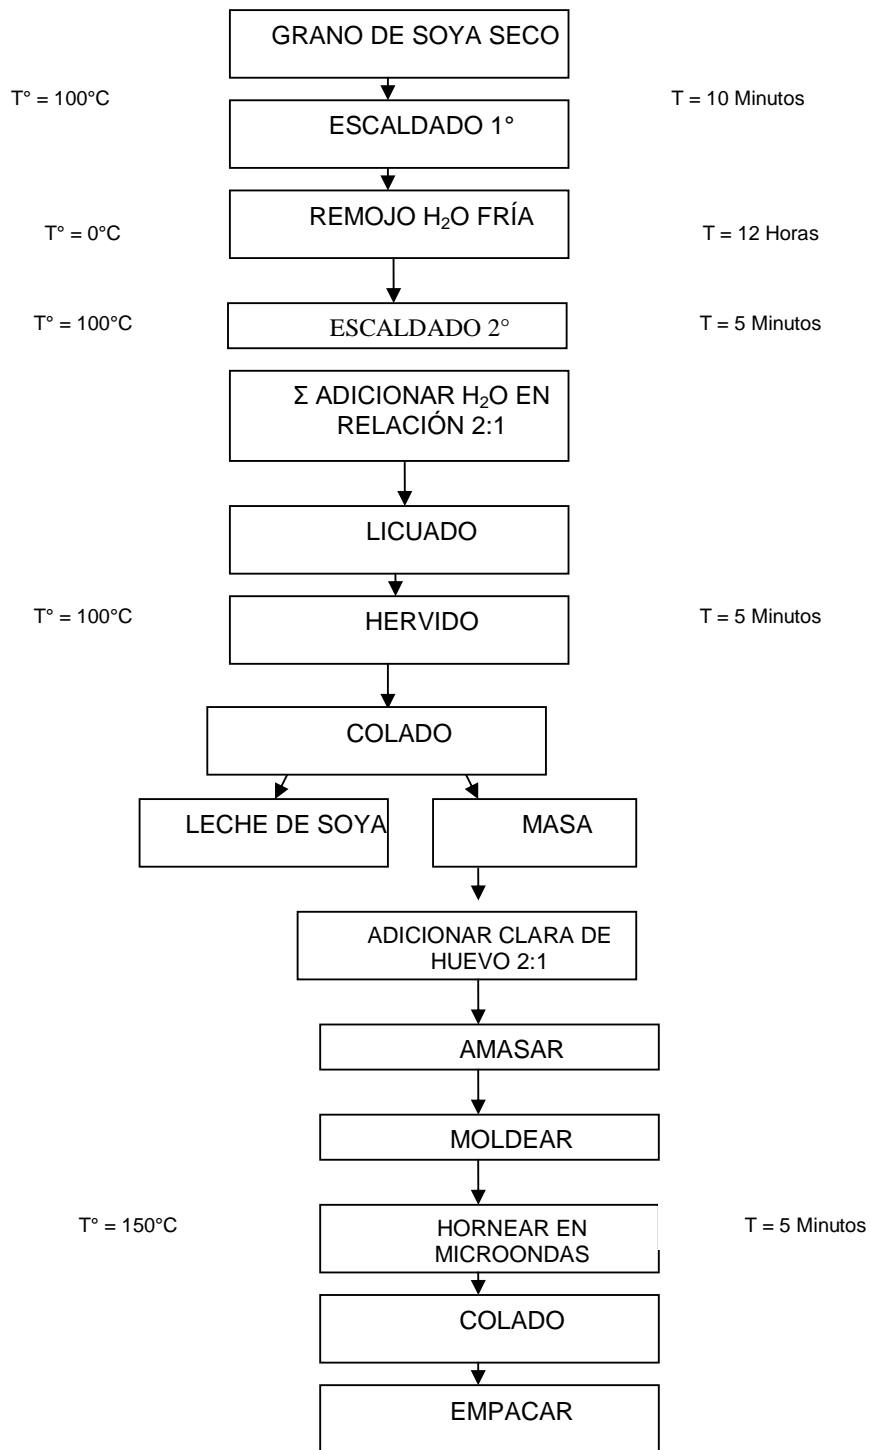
GRANO DE SOYA SECO

T° = 100°C

T = 10 Minutos

ESCALDADO 1°

T° = 0°C

REMOJO $H_2O$ FRÍA

T = 12 Horas

T° = 100°C

ESCALDADO 2°

T = 5 Minutos

Σ ADICIONAR $H_2O$ EN RELACIÓN 2:1

LICUADO

T° = 100°C

HERVIDO

T = 5 Minutos

COLADO

LECHE DE SOYA

MASA

ADICIONAR CLARA DE HUEVO 2:1

AMASAR

MOLDEAR

T° = 150°C

HORNEAR EN MICROONDAS

T = 5 Minutos

COLADO

EMPACAR